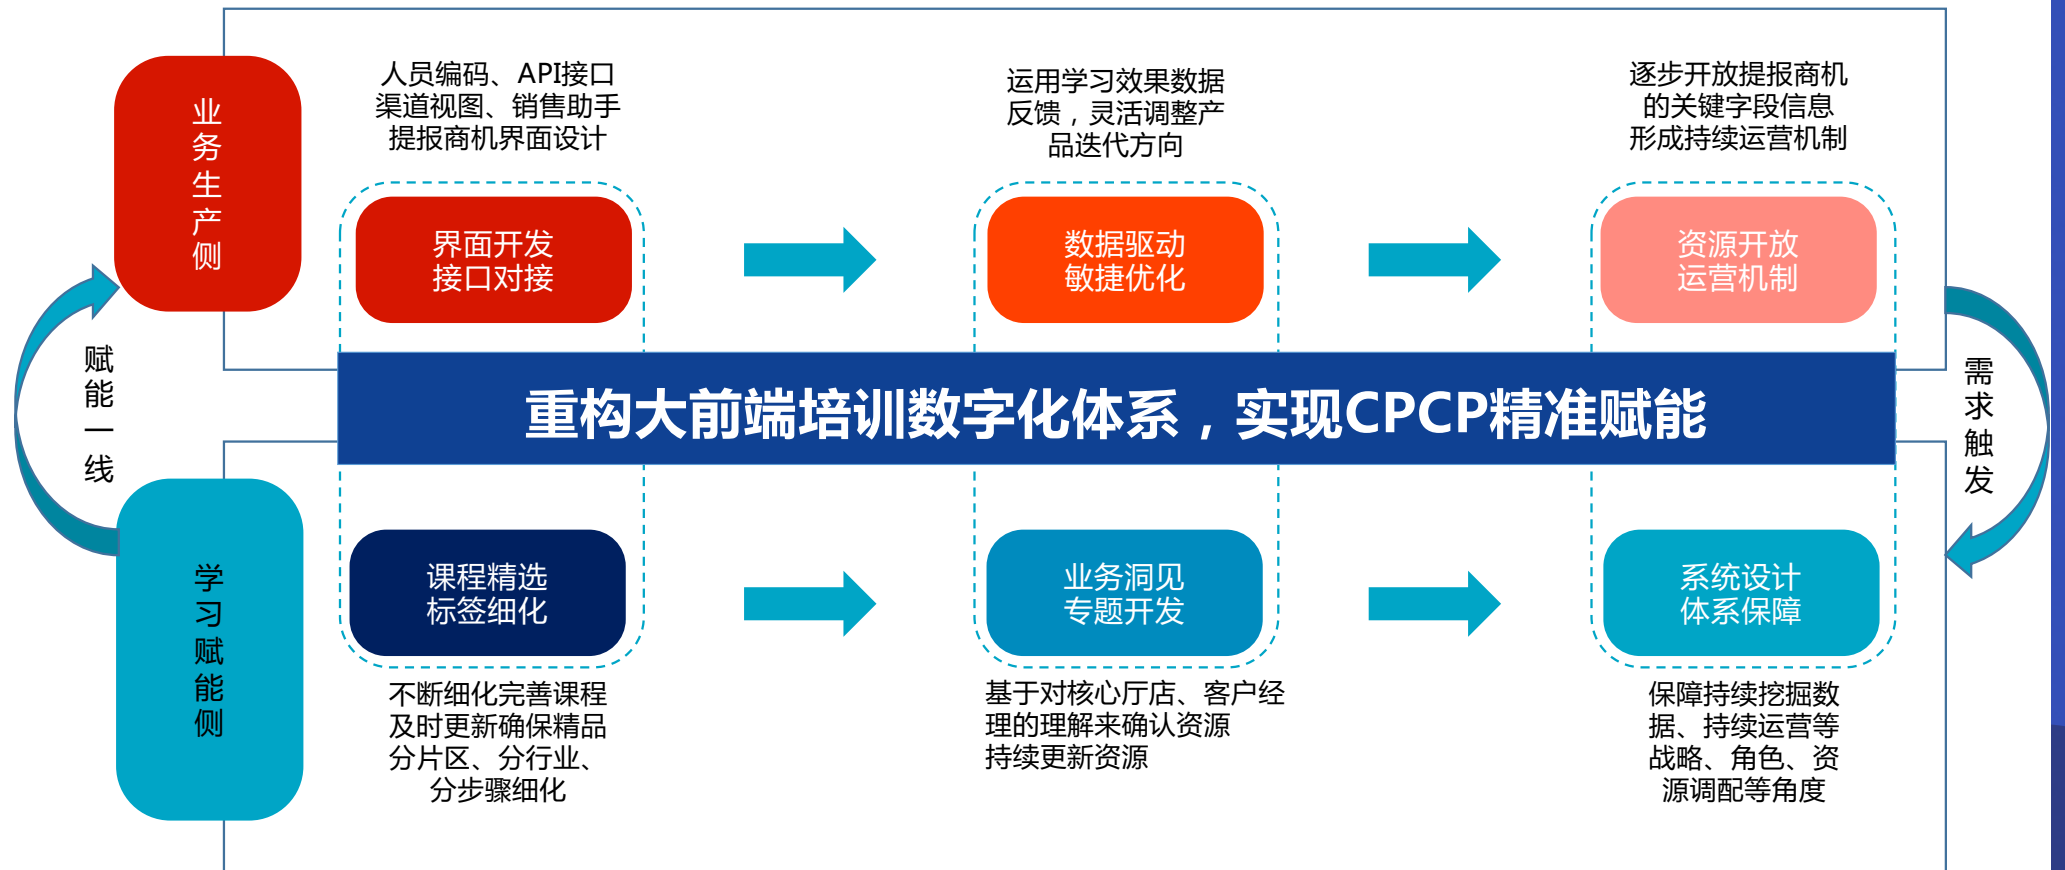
业务生产侧

人员编码、API接口
渠道视图、销售助手
提报商机界面设计

界面开发
接口对接

运用学习效果数据
反馈，灵活调整产
品迭代方向

数据驱动
敏捷优化

逐步开放提报商机
的关键字段信息
形成持续运营机制

资源开放
运营机制

赋能一线

重构大前端培训数字化体系，实现CPCP精准赋能

需求触发

学习赋能侧

课程精选
标签细化

不断细化完善课程
及时更新确保精品
分片区、分行业、
分步骤细化

业务洞见
专题开发

基于对核心厅店、客户经
理的理解来确认资源
持续更新资源

系统设计
体系保障

保障持续挖掘数
据、持续运营等
战略、角色、资
源调配等角度